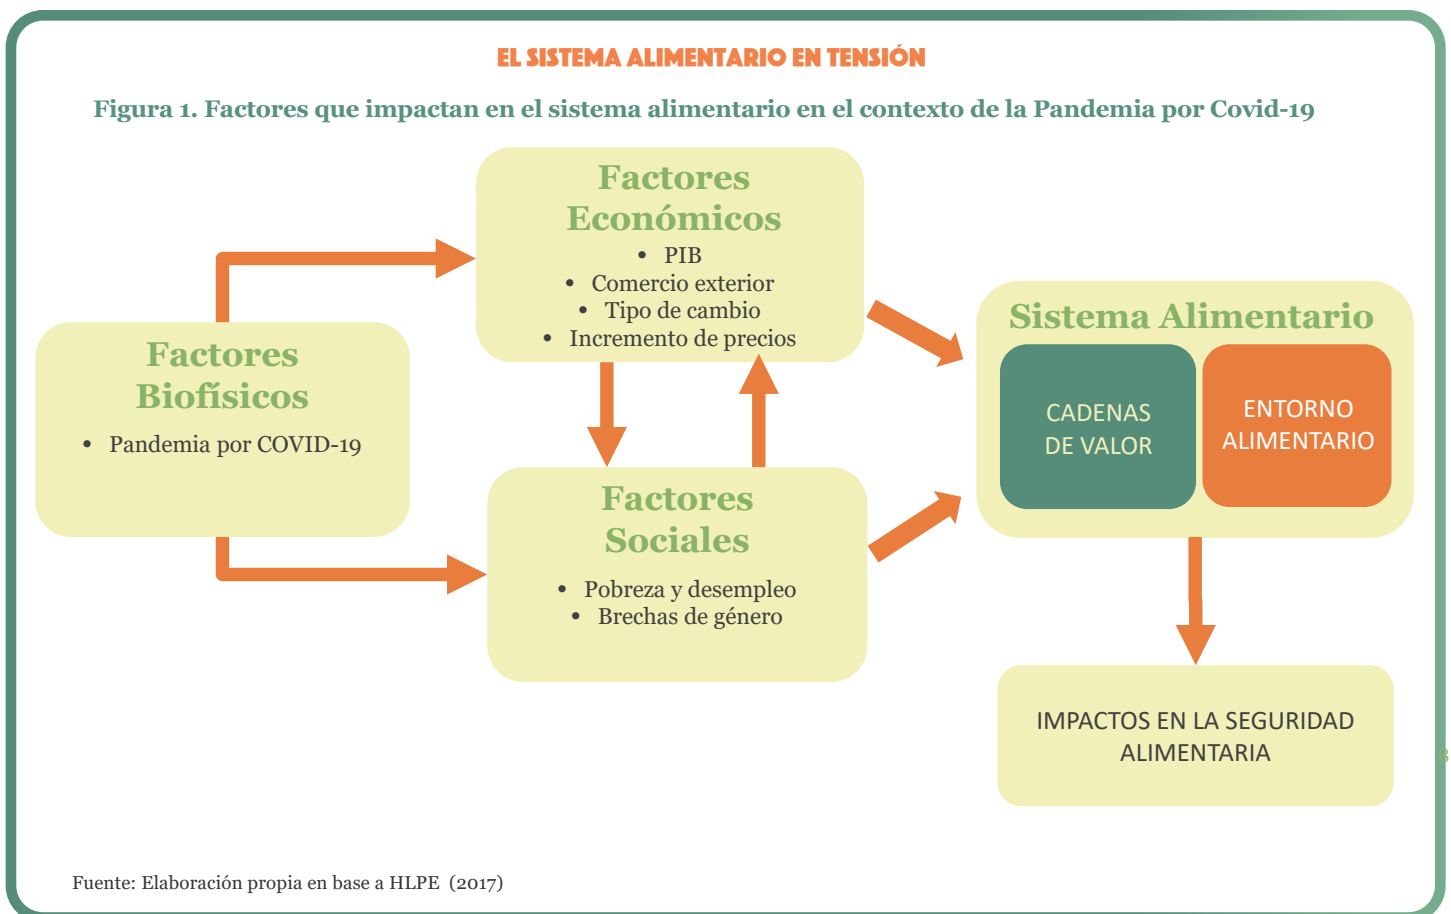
EL SISTEMA ALIMENTARIO EN TENSIÓN

Figura 1. Factores que impactan en el sistema alimentario en el contexto de la Pandemia por Covid-19

Factores Biofísicos
- Pandemia por COVID-19

Factores Económicos
- PIB
- Comercio exterior
- Tipo de cambio
- Incremento de precios

Factores Sociales
- Pobreza y desempleo
- Brechas de género

Sistema Alimentario

CADENAS DE VALOR

ENTORNO ALIMENTARIO

IMPACTOS EN LA SEGURIDAD ALIMENTARIA

Fuente: Elaboración propia en base a HLPE (2017)